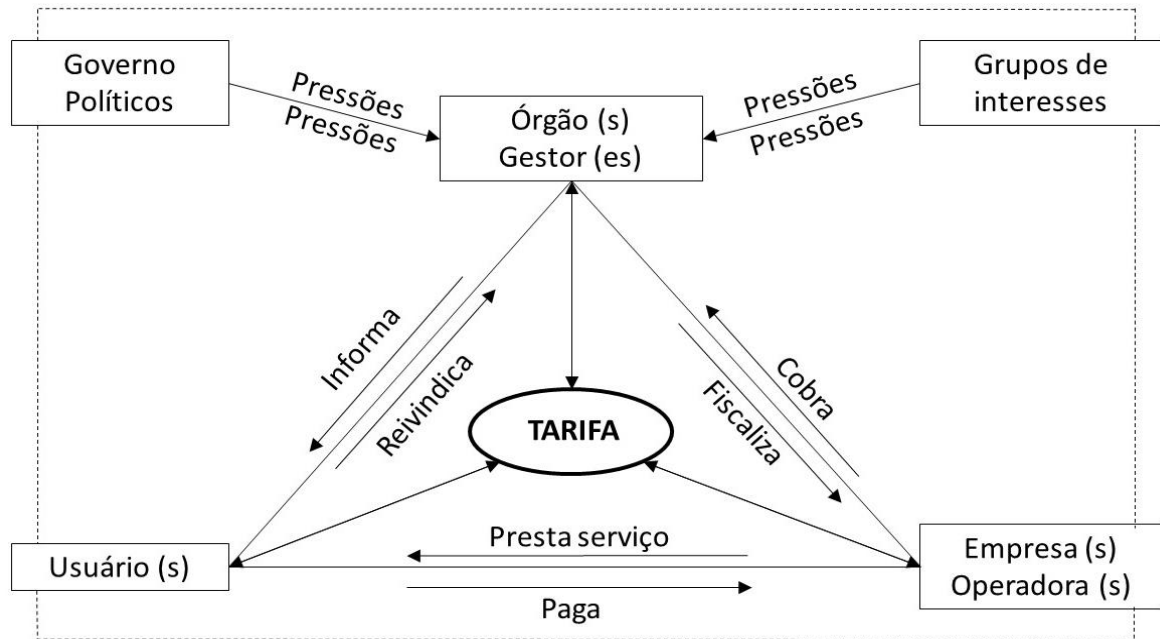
Governo Políticos

Pressões
Pressões

Órgão (s)
Gestor (es)

Pressões
Pressões

Grupos de interesses

Informa

Reivindica

Cobra

Fiscaliza

TARIFA

Presta serviço

Usuário (s)

Paga

Empresa (s)
Operadora (s)